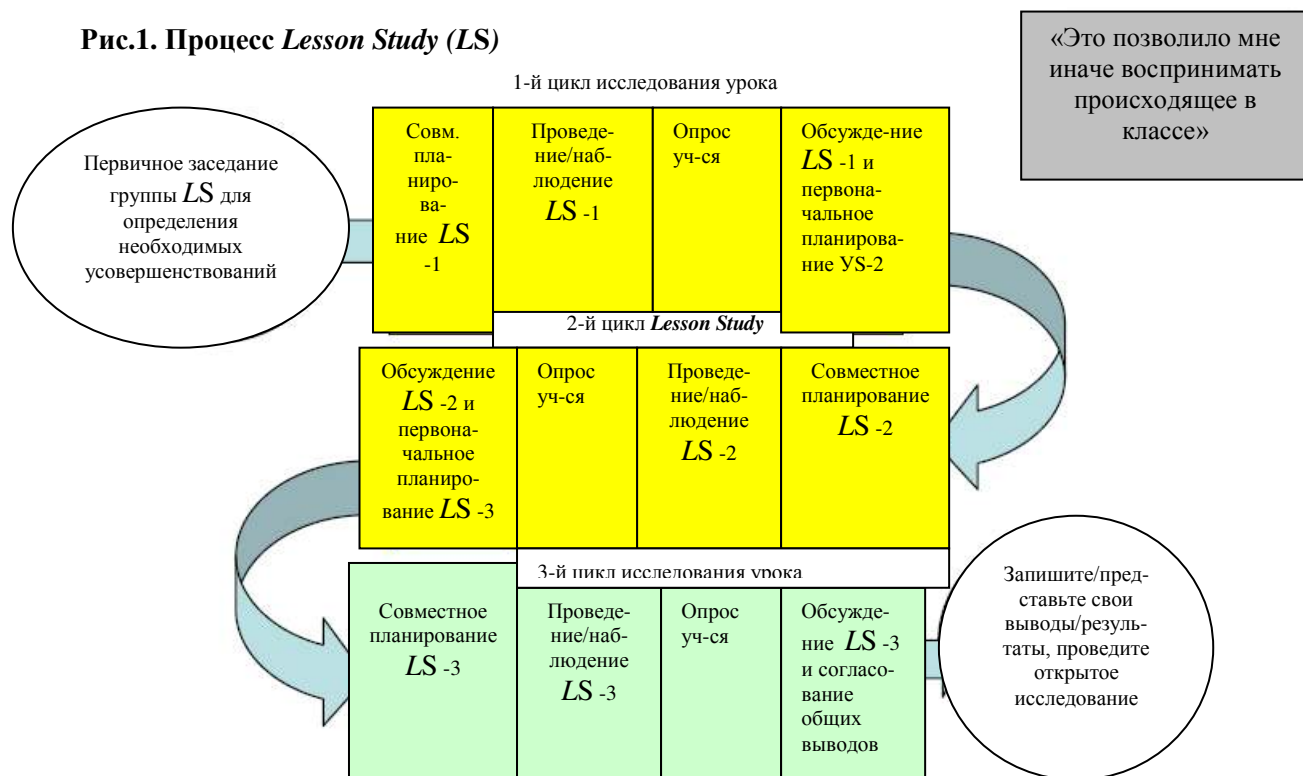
**Рис.1. Процесс *Lesson Study (LS)***

«Это позволило мне иначе воспринимать происходящее в классе»

1-й цикл исследования урока

Первичное заседание группы $LS$ для определения необходимых усовершенствований

Совм. планирование $LS$ -1

Проведение/наблюдение $LS$ -1

Опрос уч-ся

Обсужде-ние $LS$ -1 и первоначальное планирование УS-2

2-й цикл *Lesson Study*

Обсуждение $LS$ -2 и первоначальное планирование $LS$ -3

Опрос уч-ся

Проведение/наблюдение $LS$ -2

Совместное планирование $LS$ -2

3-й цикл исследования урока

Совместное планирование $LS$ -3

Проведение/наблюдение $LS$ -3

Опрос уч-ся

Обсуждение $LS$ -3 и согласование общих выводов

Запишите/представьте свои выводы/результаты, проведите открытое исследование